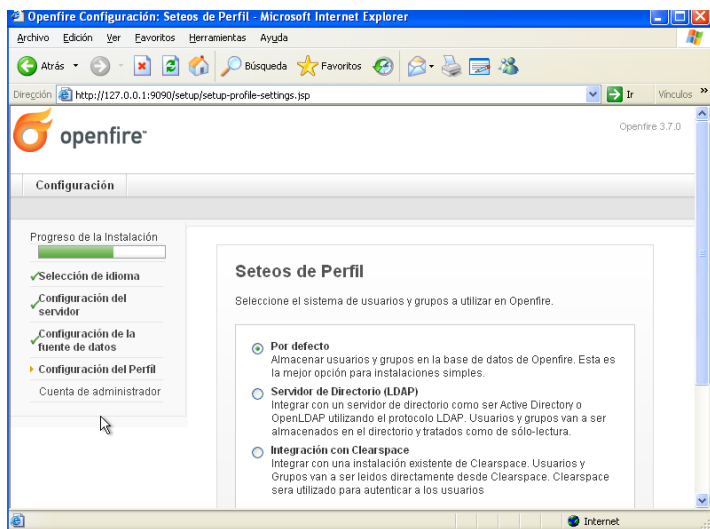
Openfire Configuración: Seteos de Perfil - Microsoft Internet Explorer

Archivo Edición Ver Favoritos Herramientas Ayuda

Atrás Búsqueda Favoritos

Dirección http://127.0.0.1:9090/setup/setup-profile-settings.jsp Ir Vínculos

openfire

Openfire 3.7.0

Configuración

Progreso de la Instalación

Selección de idioma

Configuración del servidor

Configuración de la fuente de datos

Configuración del Perfil

Cuenta de administrador

Seteos de Perfil

Seleccione el sistema de usuarios y grupos a utilizar en Openfire.

Por defecto
Almacenar usuarios y grupos en la base de datos de Openfire. Esta es la mejor opción para instalaciones simples.

Servidor de Directorio (LDAP)
Integrar con un servidor de directorio como ser Active Directory o OpenLDAP utilizando el protocolo LDAP. Usuarios y grupos van a ser almacenados en el directorio y tratados como de sólo-lectura.

Integración con Clearspace
Integrar con una instalación existente de Clearspace. Usuarios y Grupos van a ser leidos directamente desde Clearspace. Clearspace sera utilizado para autenticar a los usuarios

Internet